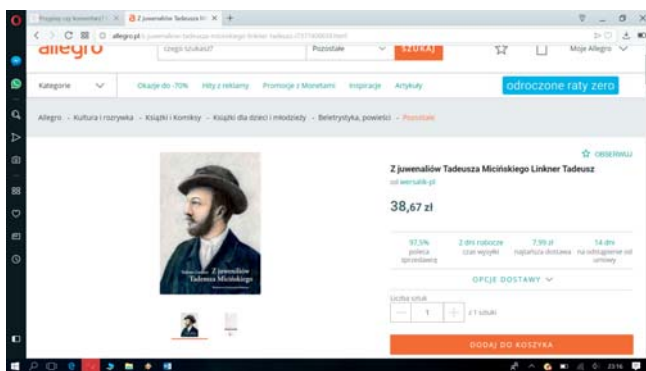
Z juwenaliów Tadeusza Mi ×

allegro.pl

allegro

czego szukasz?

Pozostałe

SZUKAJ

Moje Allegro

Kategorie

Okazje do -70%

Hity z reklamy

Promocje z Monetami

Inspiracje

Artykuły

odroczone raty zero

Allegro › Kultura i rozrywka › Książki i Komiksy › Książki dla dzieci i młodzieży › Beletrystyka, powieści › Pozostałe

OBSERWUJ

Z juwenaliów Tadeusza Micińskiego Linkner Tadeusz

od wersalik-pl

38,67 zł

97,5% poleca sprzedającego

2 dni robocze czas wysyłki

7,99 zł najtańsza dostawa

14 dni na odstąpienie od umowy

OPCJE DOSTAWY

Liczba sztuk

1

z 1 sztuki

DODAJ DO KOSZYKA

Z juwenaliów Tadeusza Micińskiego

23:16